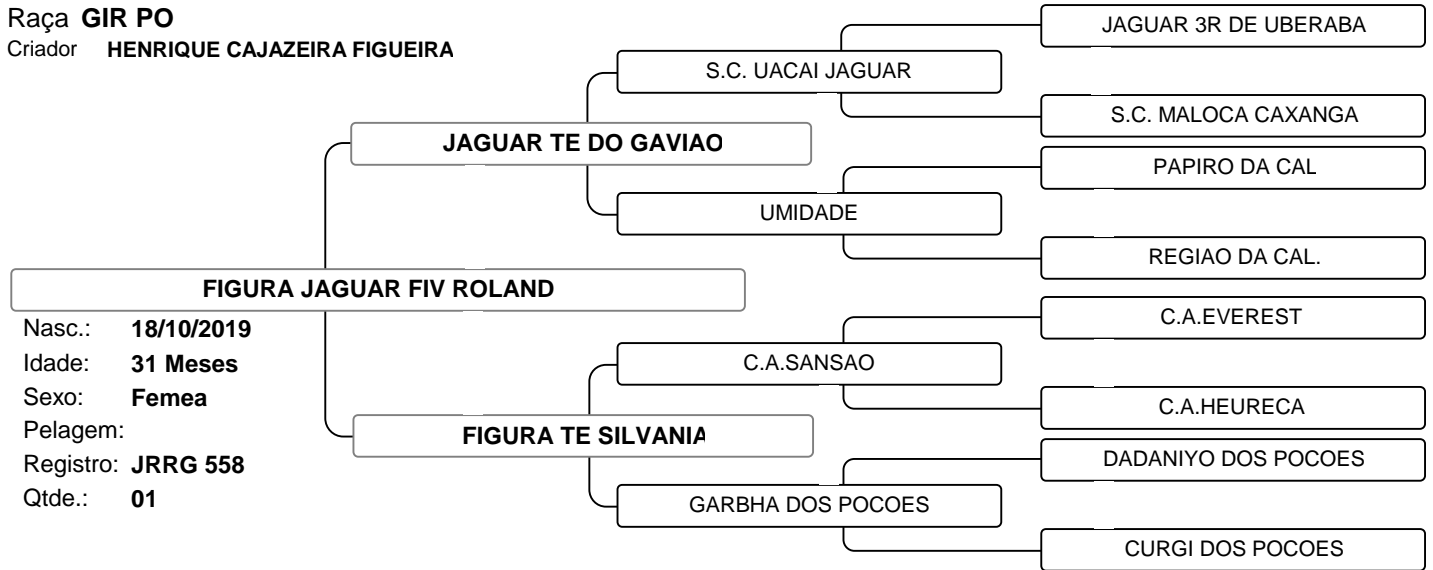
Raça GIR PO
Criador HENRIQUE CAJAZEIRA FIGUEIRA

FIGURA JAGUAR FIV ROLAND
Nasc.: 18/10/2019
Idade: 31 Meses
Sexo: Femea
Pelagem:
Registro: JRRG 558
Qtde.: 01

JAGUAR TE DO GAVIAO
S.C. UACAI JAGUAR
JAGUAR 3R DE UBERABA
S.C. MALOCA CAXANGA
UMIDADE
PAPIRO DA CAL
REGIAO DA CAL.

FIGURA TE SILVANIA
C.A.SANSAO
C.A.EVEREST
C.A.HEURECA
GARBHA DOS POCOES
DADANIYO DOS POCOES
CURGI DOS POCOES